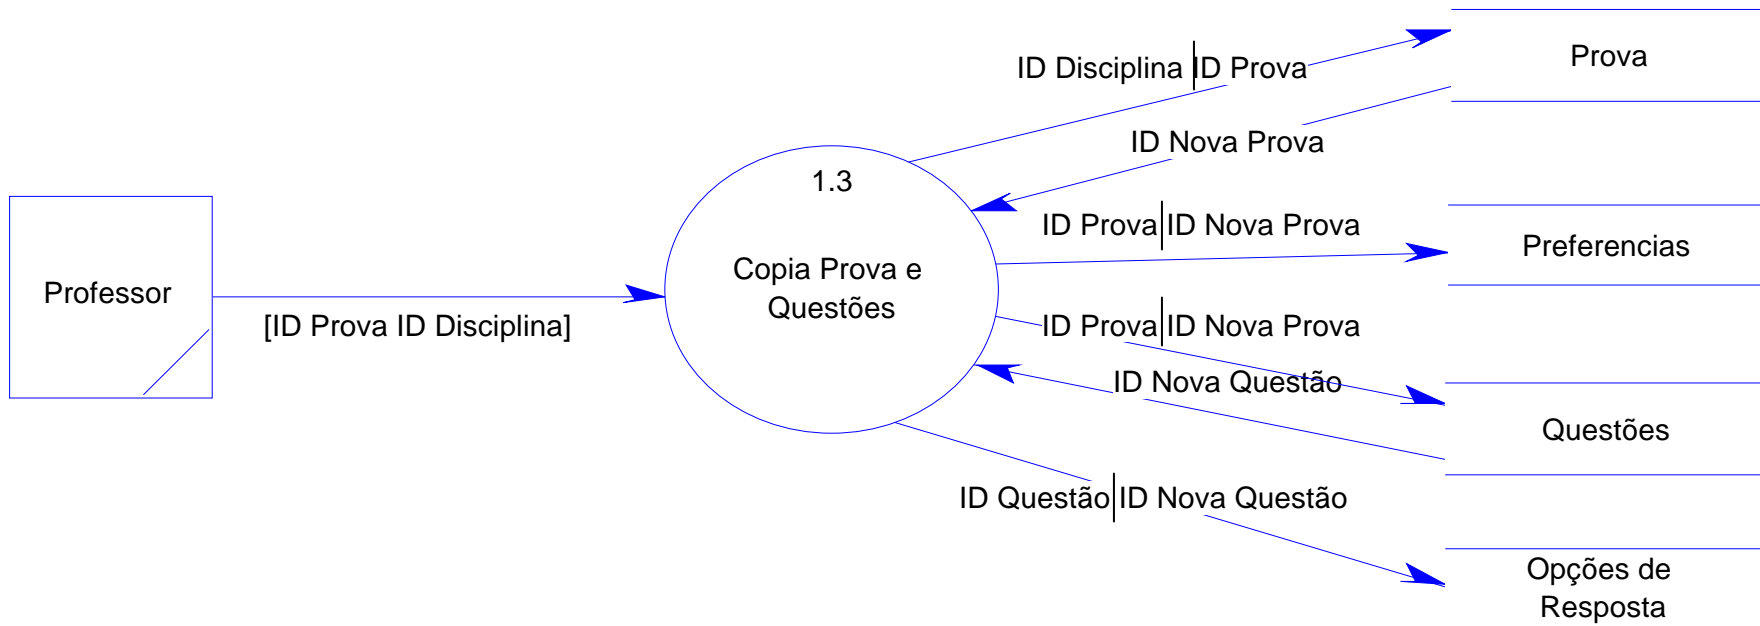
Professor

[ID Prova ID Disciplina]

1.3

Copia Prova e Questões

ID Disciplina | ID Prova

ID Nova Prova

ID Prova | ID Nova Prova

ID Prova | ID Nova Prova

ID Nova Questão

ID Questão | ID Nova Questão

Prova

Preferencias

Questões

Opções de Resposta